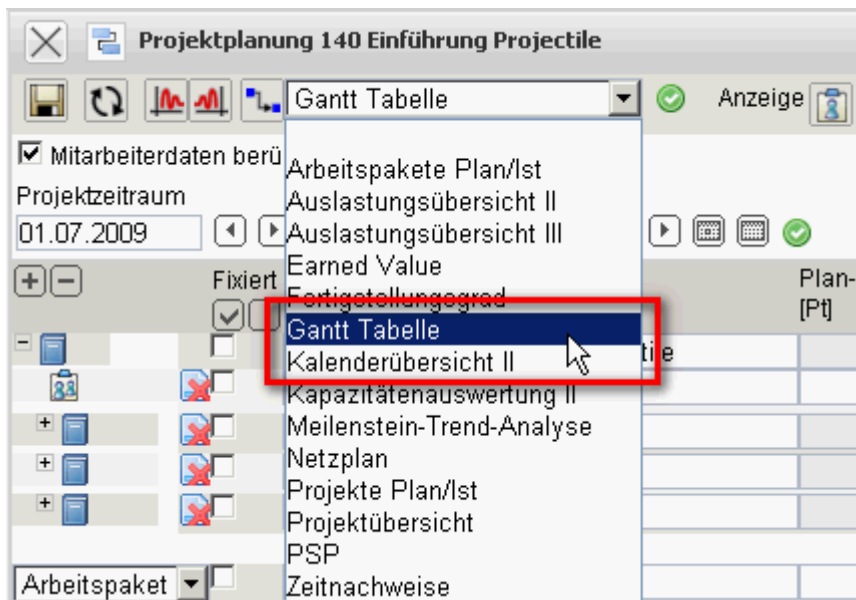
Projektplanung 140 Einführung Projectile

Gantt Tabelle

Anzeige

Mitarbeiterdaten berü

Projektzeitraum

01.07.2009

Fixiert

Plan-
[Pt]

Arbeitspakete Plan/Ist
Auslastungsübersicht II
Auslastungsübersicht III
Earned Value
Fertigstellungsgrad
Gantt Tabelle
Kalenderübersicht II
Kapazitätenauswertung II
Meilenstein-Trend-Analyse
Netzplan
Projekte Plan/Ist
Projektübersicht
PSP
Zeitnachweise

tile

Arbeitspaket